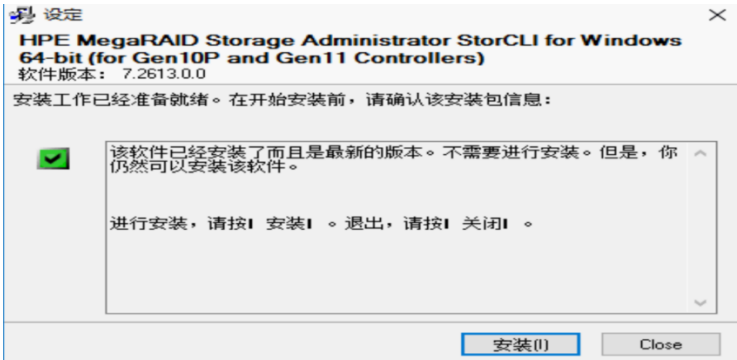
设定

HPE MegaRAID Storage Administrator StorCLI for Windows 64-bit (for Gen10P and Gen11 Controllers)
软件版本： 7.2613.0.0

安装工作已经准备就绪。在开始安装前，请确认该安装包信息：

该软件已经安装了而且是最新的版本。不需要进行安装。但是，你仍然可以安装该软件。

进行安装，请按I 安装I 。退出，请按I 关闭I 。

安装(I)
Close